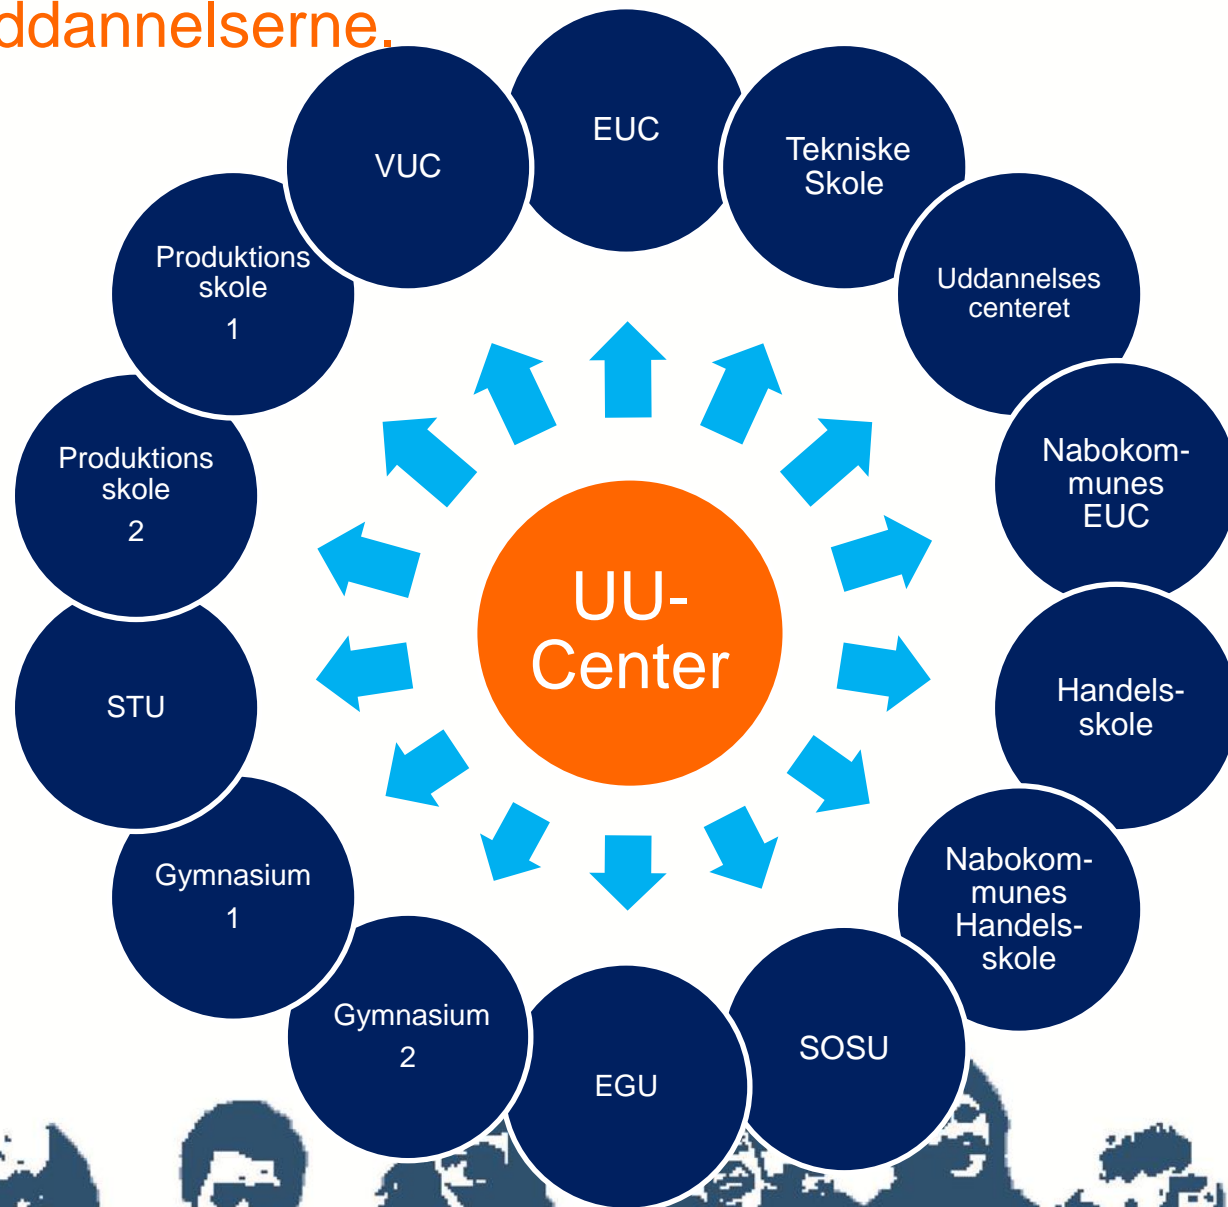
ddannelserne.

EUC

Tekniske Skole

Uddannelses centeret

Nabokommunes EUC

Handelsskole

Nabokommunes Handelsskole

SOSU

EGU

Gymnasium 2

Gymnasium 1

STU

Produktions skole 2

Produktions skole 1

VUC

UU-Center